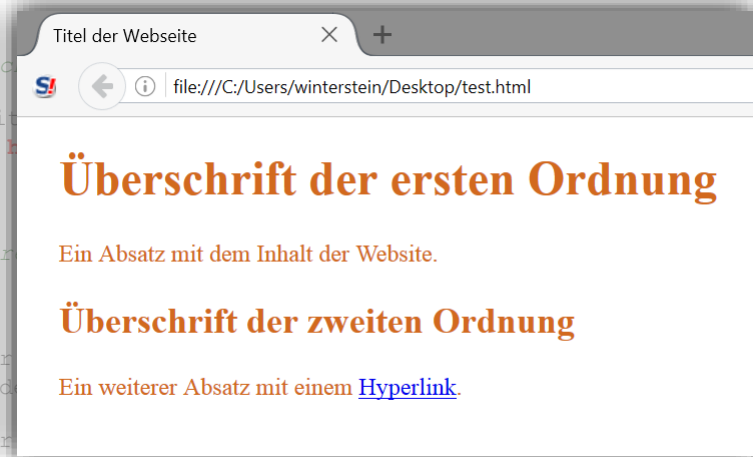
Titel der Webseite

file:///C:/Users/winterstein/Desktop/test.html

Überschrift der ersten Ordnung

Ein Absatz mit dem Inhalt der Website.

Überschrift der zweiten Ordnung

Ein weiterer Absatz mit einem Hyperlink.